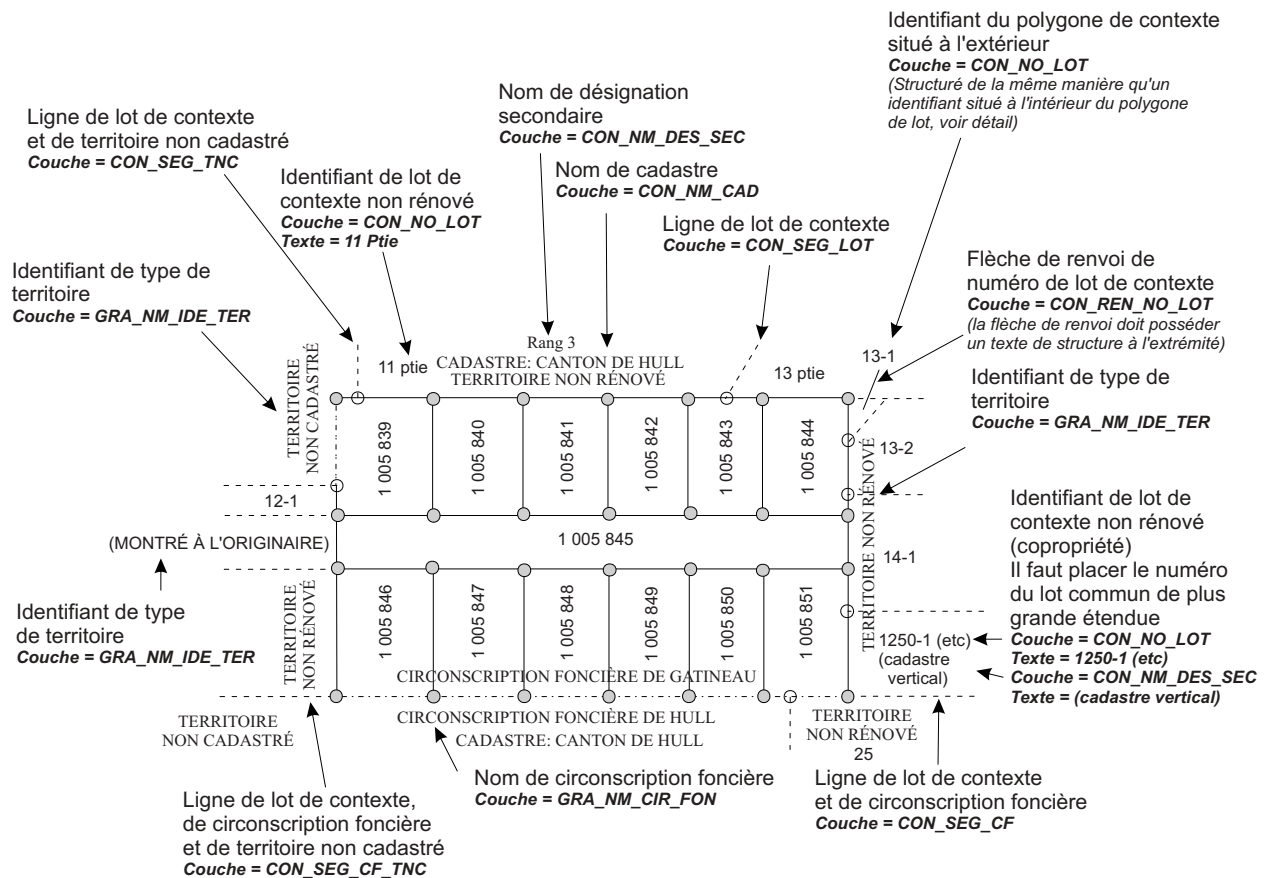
Identifiant du polygone de contexte situé à l'extérieur
*Couche = CON_NO_LOT*
*(Structuré de la même manière qu'un identifiant situé à l'intérieur du polygone de lot, voir détail)*

Nom de désignation secondaire
*Couche = CON_NM_DES_SEC*

Ligne de lot de contexte et de territoire non cadastré
*Couche = CON_SEG_TNC*

Identifiant de lot de contexte non rénové
*Couche = CON_NO_LOT*
*Texte = 11 Ptie*

Nom de cadastre
*Couche = CON_NM_CAD*

Ligne de lot de contexte
*Couche = CON_SEG_LOT*

Identifiant de type de territoire
*Couche = GRA_NM_IDE_TER*

Flèche de renvoi de numéro de lot de contexte
*Couche = CON_REN_NO_LOT*
*(la flèche de renvoi doit posséder un texte de structure à l'extrémité)*

Rang 3
CADASTRE: CANTON DE HULL
TERRITOIRE NON RÉNOVÉ

11 ptie

13 ptie

13-1

Identifiant de type de territoire
*Couche = GRA_NM_IDE_TER*

TERRITOIRE NON CADASTRÉ

1 005 839

1 005 840

1 005 841

1 005 842

1 005 843

1 005 844

13-2

12-1

Identifiant de lot de contexte non rénové (copropriété)
Il faut placer le numéro du lot commun de plus grande étendue
*Couche = CON_NO_LOT*
*Texte = 1250-1 (etc)*
*Couche = CON_NM_DES_SEC*
*Texte = (cadastre vertical)*

(MONTRÉ À L'ORIGINAIRE)

1 005 845

14-1

TERRITOIRE NON RÉNOVÉ

Identifiant de type de territoire
*Couche = GRA_NM_IDE_TER*

TERRITOIRE NON RÉNOVÉ

1 005 846

1 005 847

1 005 848

1 005 849

1 005 850

1 005 851

1250-1 (etc)
(cadastre vertical)

CIRCONSCRIPTION FONCIÈRE DE GATINEAU

TERRITOIRE NON CADASTRÉ

CIRCONSCRIPTION FONCIÈRE DE HULL
CADASTRE: CANTON DE HULL

TERRITOIRE NON RÉNOVÉ
25

Nom de circonscription foncière
*Couche = GRA_NM_CIR_FON*

Ligne de lot de contexte et de circonscription foncière
*Couche = CON_SEG_CF*

Ligne de lot de contexte, de circonscription foncière et de territoire non cadastré
*Couche = CON_SEG_CF_TNC*